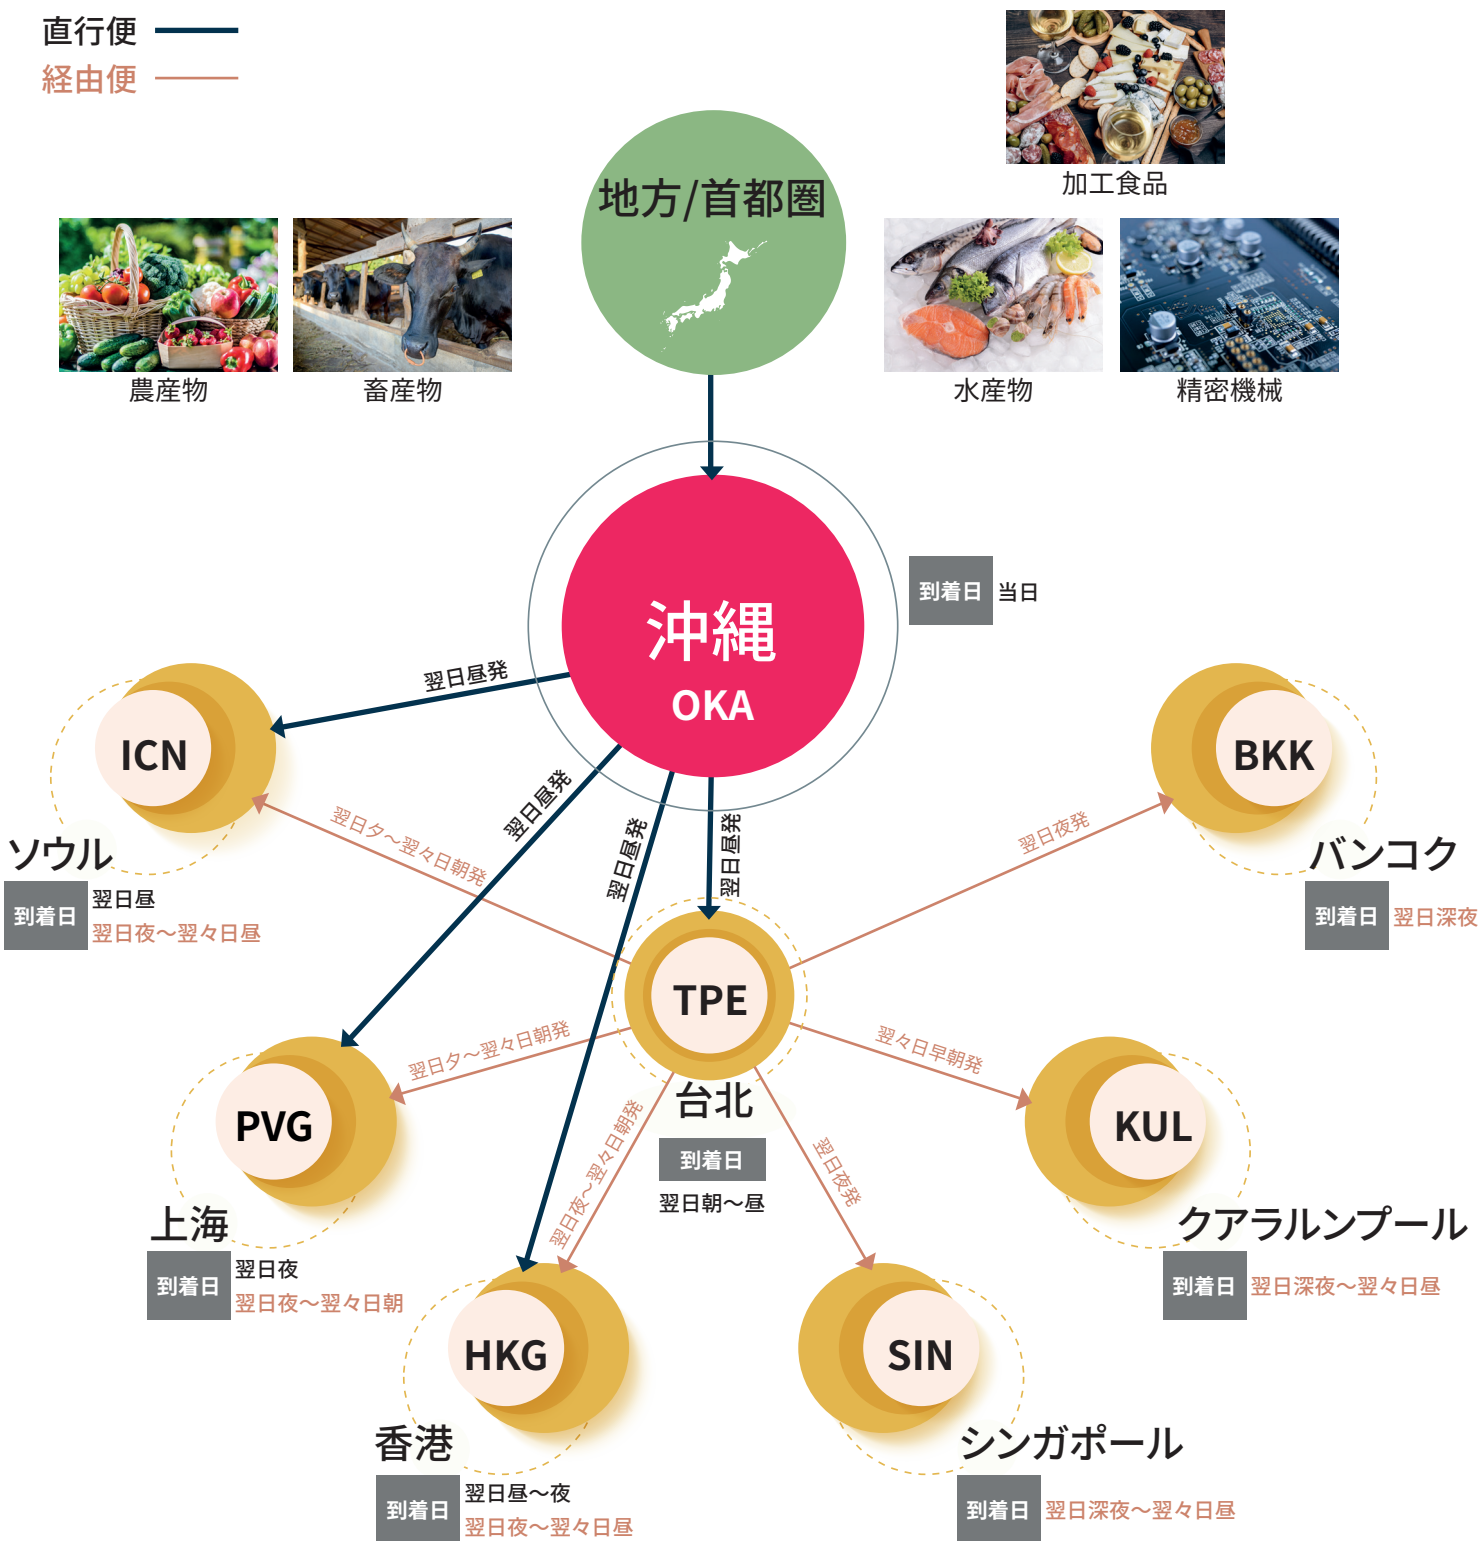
直行便
経由便

加工食品

地方/首都圏

農産物
畜産物
水産物
精密機械

到着日 当日

沖縄
OKA

翌日昼発
ICN
ソウル
到着日 翌日昼
翌日夜～翌々日昼

翌日夕～翌々日朝発
翌日昼発
翌日昼発
翌日昼発

BKK
バンコク
到着日 翌日深夜
翌日夜発

TPE
台北
到着日
翌日朝～昼

翌日夕～翌々日朝発
PVG
上海
到着日 翌日夜
翌日夜～翌々日朝

翌々日早朝発
KUL
クアラルンプール
到着日 翌日深夜～翌々日昼

翌日夜～翌々日朝発
HKG
香港
到着日 翌日昼～夜
翌日夜～翌々日昼

翌日夜発
SIN
シンガポール
到着日 翌日深夜～翌々日昼